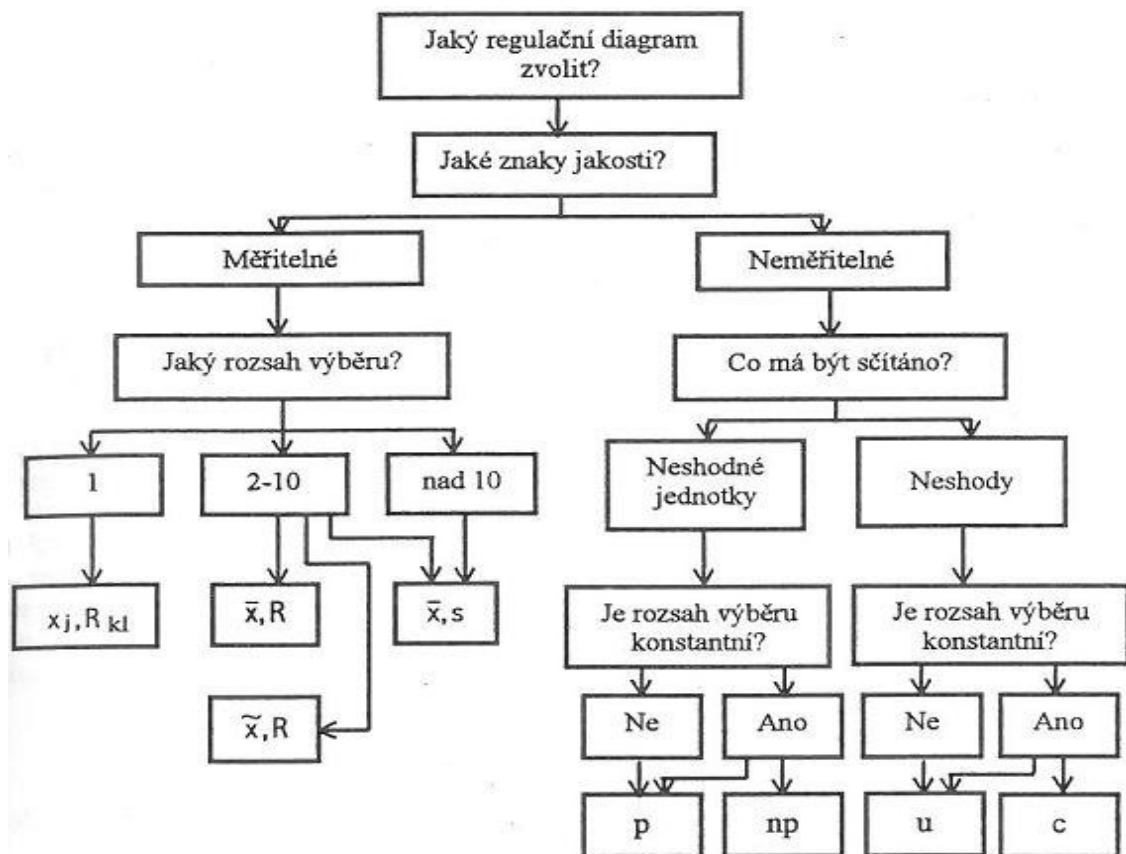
Jaký regulační diagram zvolit?

Jaké znaky jakosti?

Měřitelné

Neměřitelné

Jaký rozsah výběru?

Co má být sčítáno?

1

2-10

nad 10

Neshodné jednotky

Neshody

$x_j, R_{kl}$

$\bar{x}, R$

$\bar{x}, s$

$\tilde{x}, R$

Je rozsah výběru konstantní?

Je rozsah výběru konstantní?

Ne

Ano

Ne

Ano

p

np

u

c